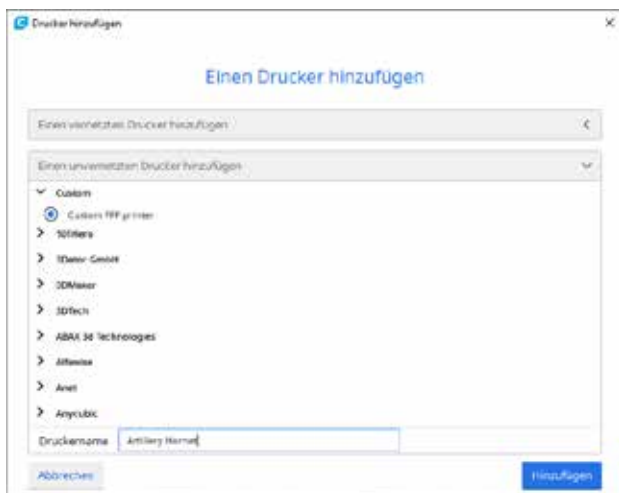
Drucker hinzufügen

Einen Drucker hinzufügen

Einen vernetzten Drucker hinzufügen

Einen unvernetzten Drucker hinzufügen

Custom

Custom FFF printer

101Hero

3Dator GmbH

3DMaker

3DTech

ABAX 3d Technologies

Alfawise

Anet

Anycubic

Druckername Artillery Hornet

Abbrechen

Hinzufügen